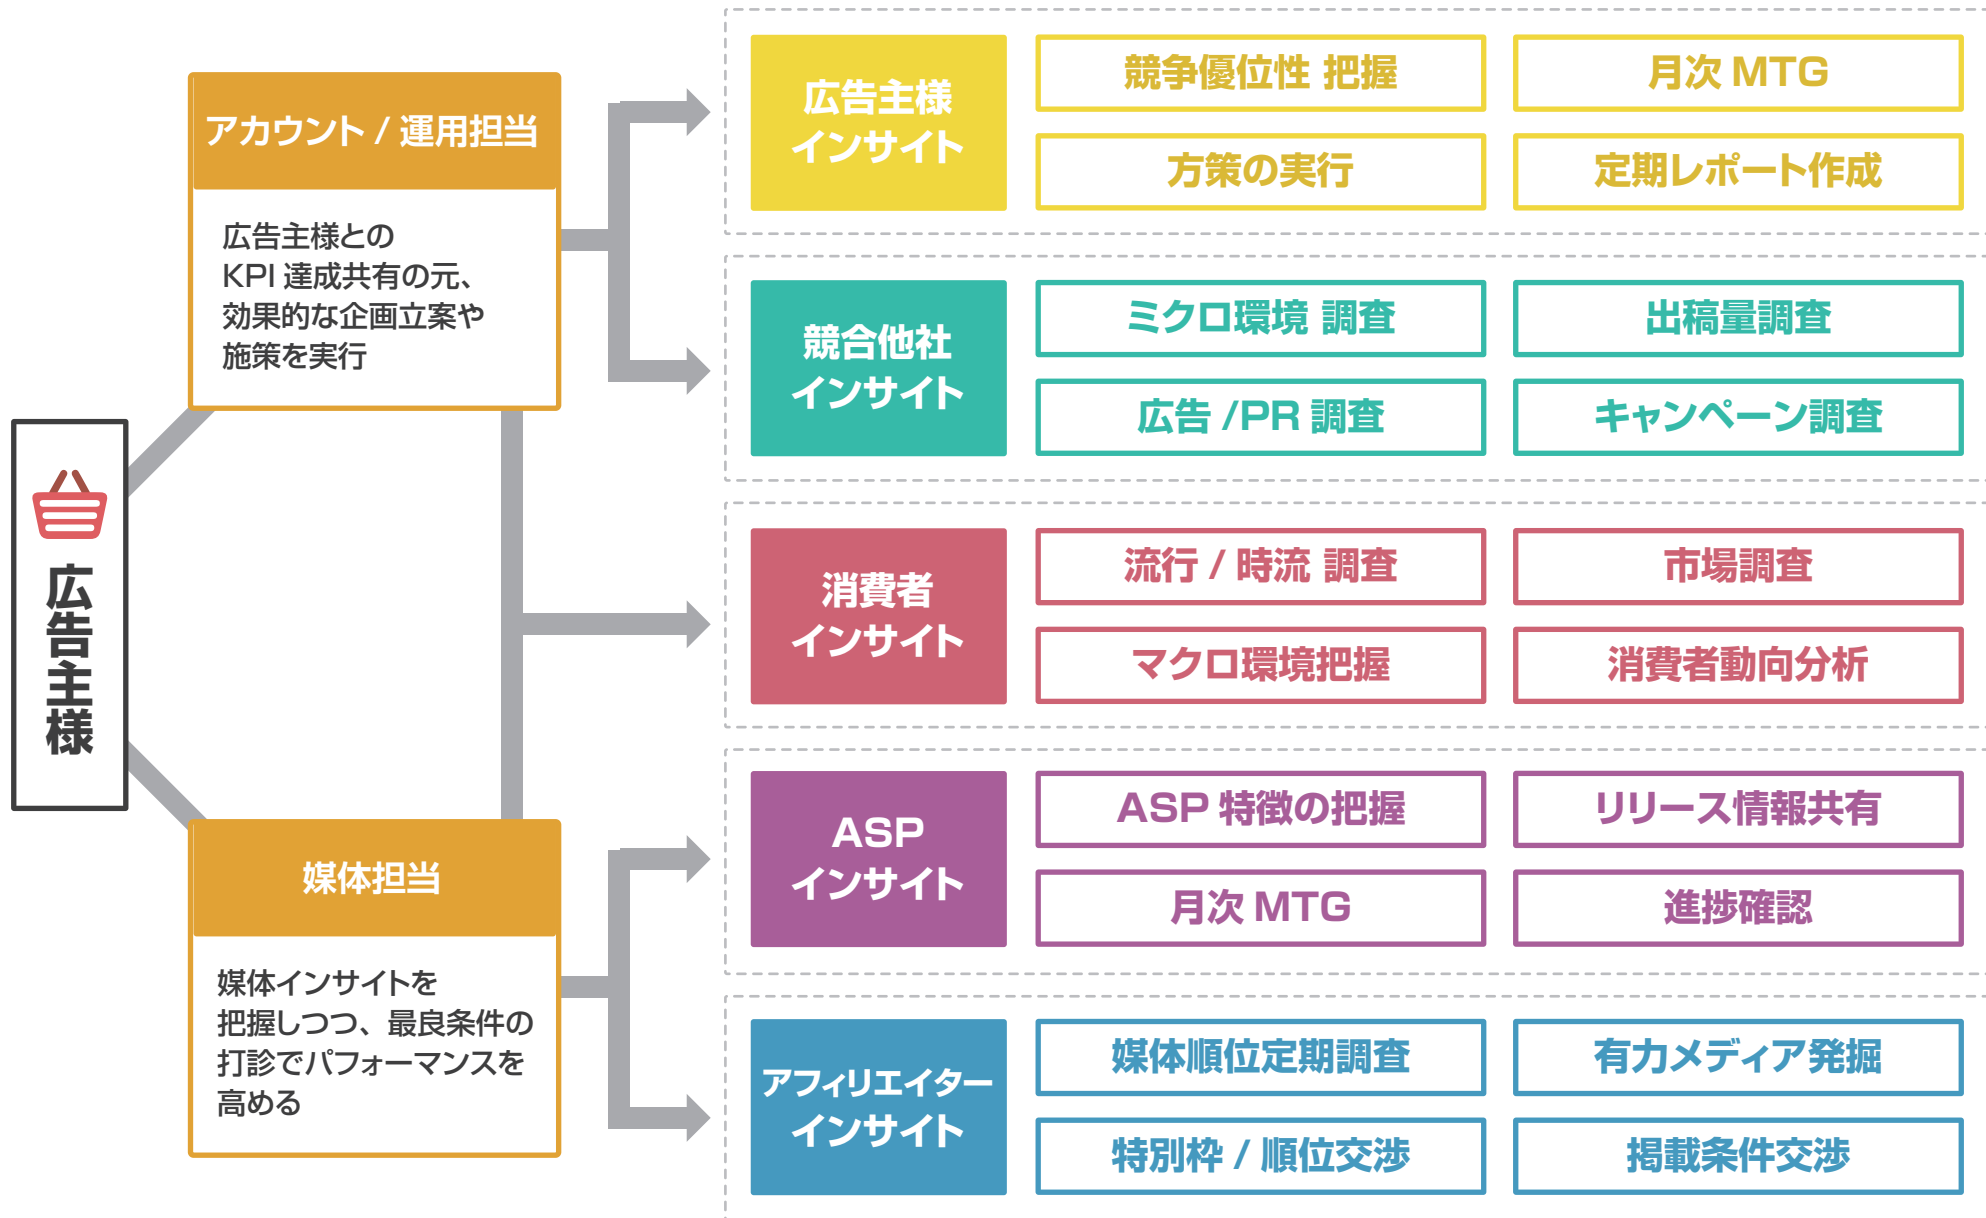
広告主様

アカウント / 運用担当

広告主様との KPI 達成共有の元、効果的な企画立案や施策を実行

媒体担当

媒体インサイトを把握しつつ、最良条件の打診でパフォーマンスを高める

広告主様インサイト

競争優位性 把握

月次 MTG

方策の実行

定期レポート作成

競合他社インサイト

ミクロ環境 調査

出稿量調査

広告 /PR 調査

キャンペーン調査

消費者インサイト

流行 / 時流 調査

市場調査

マクロ環境把握

消費者動向分析

ASP インサイト

ASP 特徴の把握

リリース情報共有

月次 MTG

進捗確認

アフィリエイターインサイト

媒体順位定期調査

有力メディア発掘

特別枠 / 順位交渉

掲載条件交渉